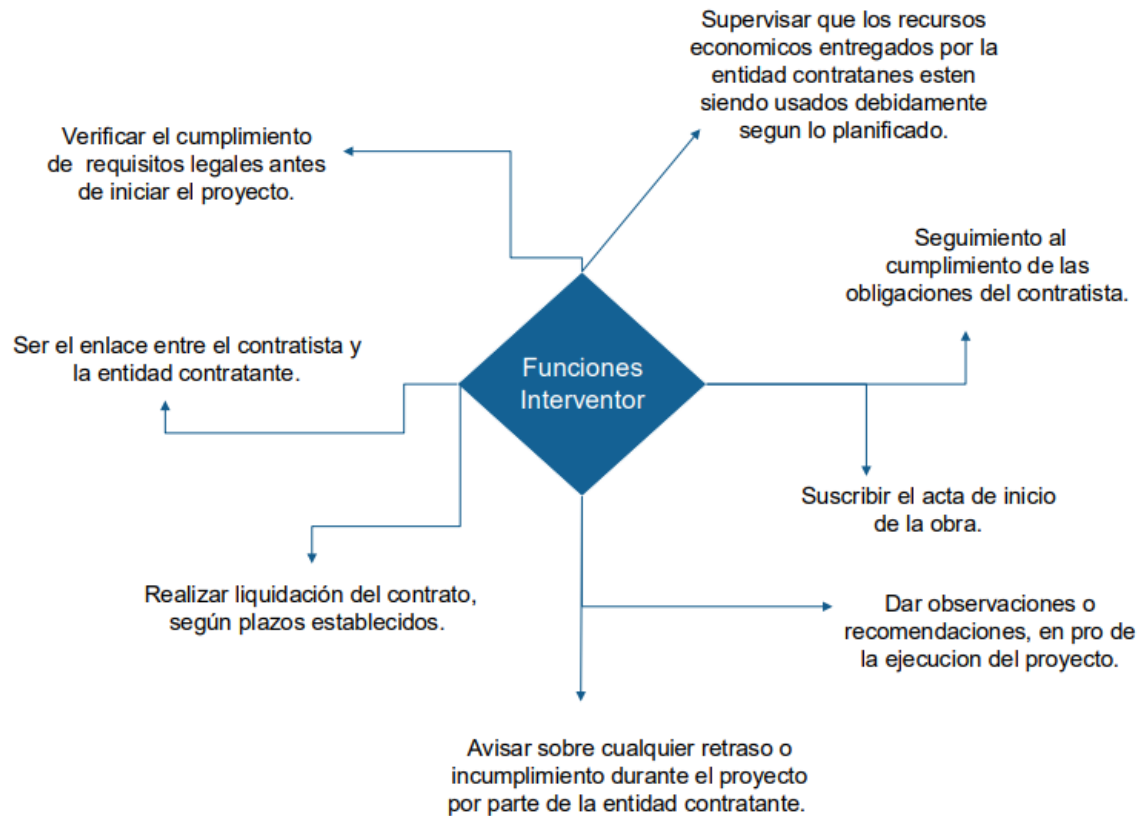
Supervisar que los recursos economicos entregados por la entidad contratanes esten siendo usados debidamente segun lo planificado.

Verificar el cumplimiento de requisitos legales antes de iniciar el proyecto.

Seguimiento al cumplimiento de las obligaciones del contratista.

Ser el enlace entre el contratista y la entidad contratante.

Funciones Interventor

Suscribir el acta de inicio de la obra.

Realizar liquidación del contrato, según plazos establecidos.

Dar observaciones o recomendaciones, en pro de la ejecucion del proyecto.

Avisar sobre cualquier retraso o incumplimiento durante el proyecto por parte de la entidad contratante.